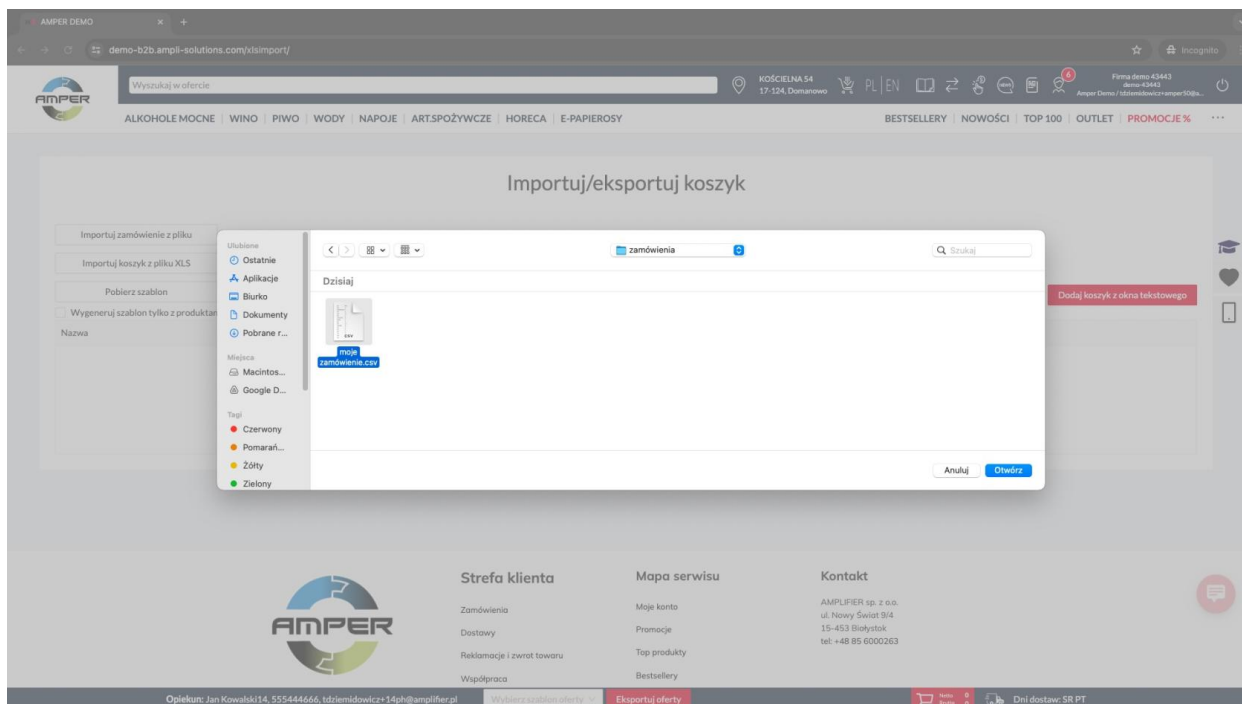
AMPER DEMO

demo-b2b.ampli-solutions.com/xlsimport/

Incognito

AMPER

Wyszukaj w ofercie

KOŚCIELNA 54
17-124, Domanowo

PL | EN

6

Firma demo 43443
demo-43443
Amper Demo / tdziemidowicz+amper50@a...

ALKOHOLE MOCNE | WINO | PIWO | WODY | NAPOJE | ART.SPOŻYWCZE | HORECA | E-PAPIEROSY

BESTSELLERY | NOWOŚCI | TOP 100 | OUTLET | PROMOCJE %

Importuj/eksportuj koszyk

Importuj zamówienie z pliku

Importuj koszyk z pliku XLS

Pobierz szablon

Wygeneruj szablon tylko z produktami

Nazwa

Dodaj koszyk z okna tekstowego

Ulubione
Ostatnie
Aplikacje
Biurko
Dokumenty
Pobrane r...

Miejsca
Macintos...
Google D...

Tagi
Czerwony
Pomarań...
Żółty
Zielony

zamówienia

Szukaj

Dzisiaj

CSV

moje zamówienie.csv

Anuluj

Otwórz

Strefa klienta
Zamówienia
Dostawy
Reklamacje i zwrot towaru
Współpraca

Mapa serwisu
Moje konto
Promocje
Top produkty
Bestsellery

Kontakt
AMPLIFIER sp. z o.o.
ul. Nowy Świat 9/4
15-453 Białystok
tel: +48 85 6000263

Opiekun: Jan Kowalski14, 555444666, tdziemidowicz+14ph@amplifier.pl

Wybierz szablon oferty

Eksportuj oferty

Dni dostaw: SR PT